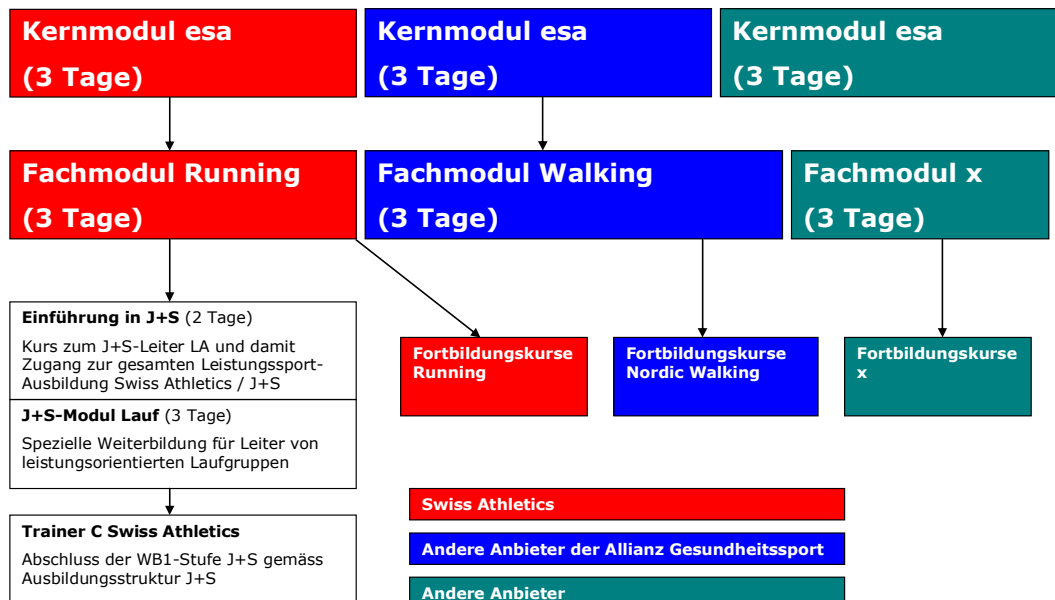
Kernmodul esa
(3 Tage)

Kernmodul esa
(3 Tage)

Kernmodul esa
(3 Tage)

Fachmodul Running
(3 Tage)

Fachmodul Walking
(3 Tage)

Fachmodul x
(3 Tage)

Einführung in J+S (2 Tage)

Kurs zum J+S-Leiter LA und damit Zugang zur gesamten Leistungssport-Ausbildung Swiss Athletics / J+S

J+S-Modul Lauf (3 Tage)

Spezielle Weiterbildung für Leiter von leistungsorientierten Laufgruppen

Trainer C Swiss Athletics

Abschluss der WB1-Stufe J+S gemäss Ausbildungsstruktur J+S

Fortbildungskurse Running

Fortbildungskurse Nordic Walking

Fortbildungskurse x

Swiss Athletics

Andere Anbieter der Allianz Gesundheitssport

Andere Anbieter